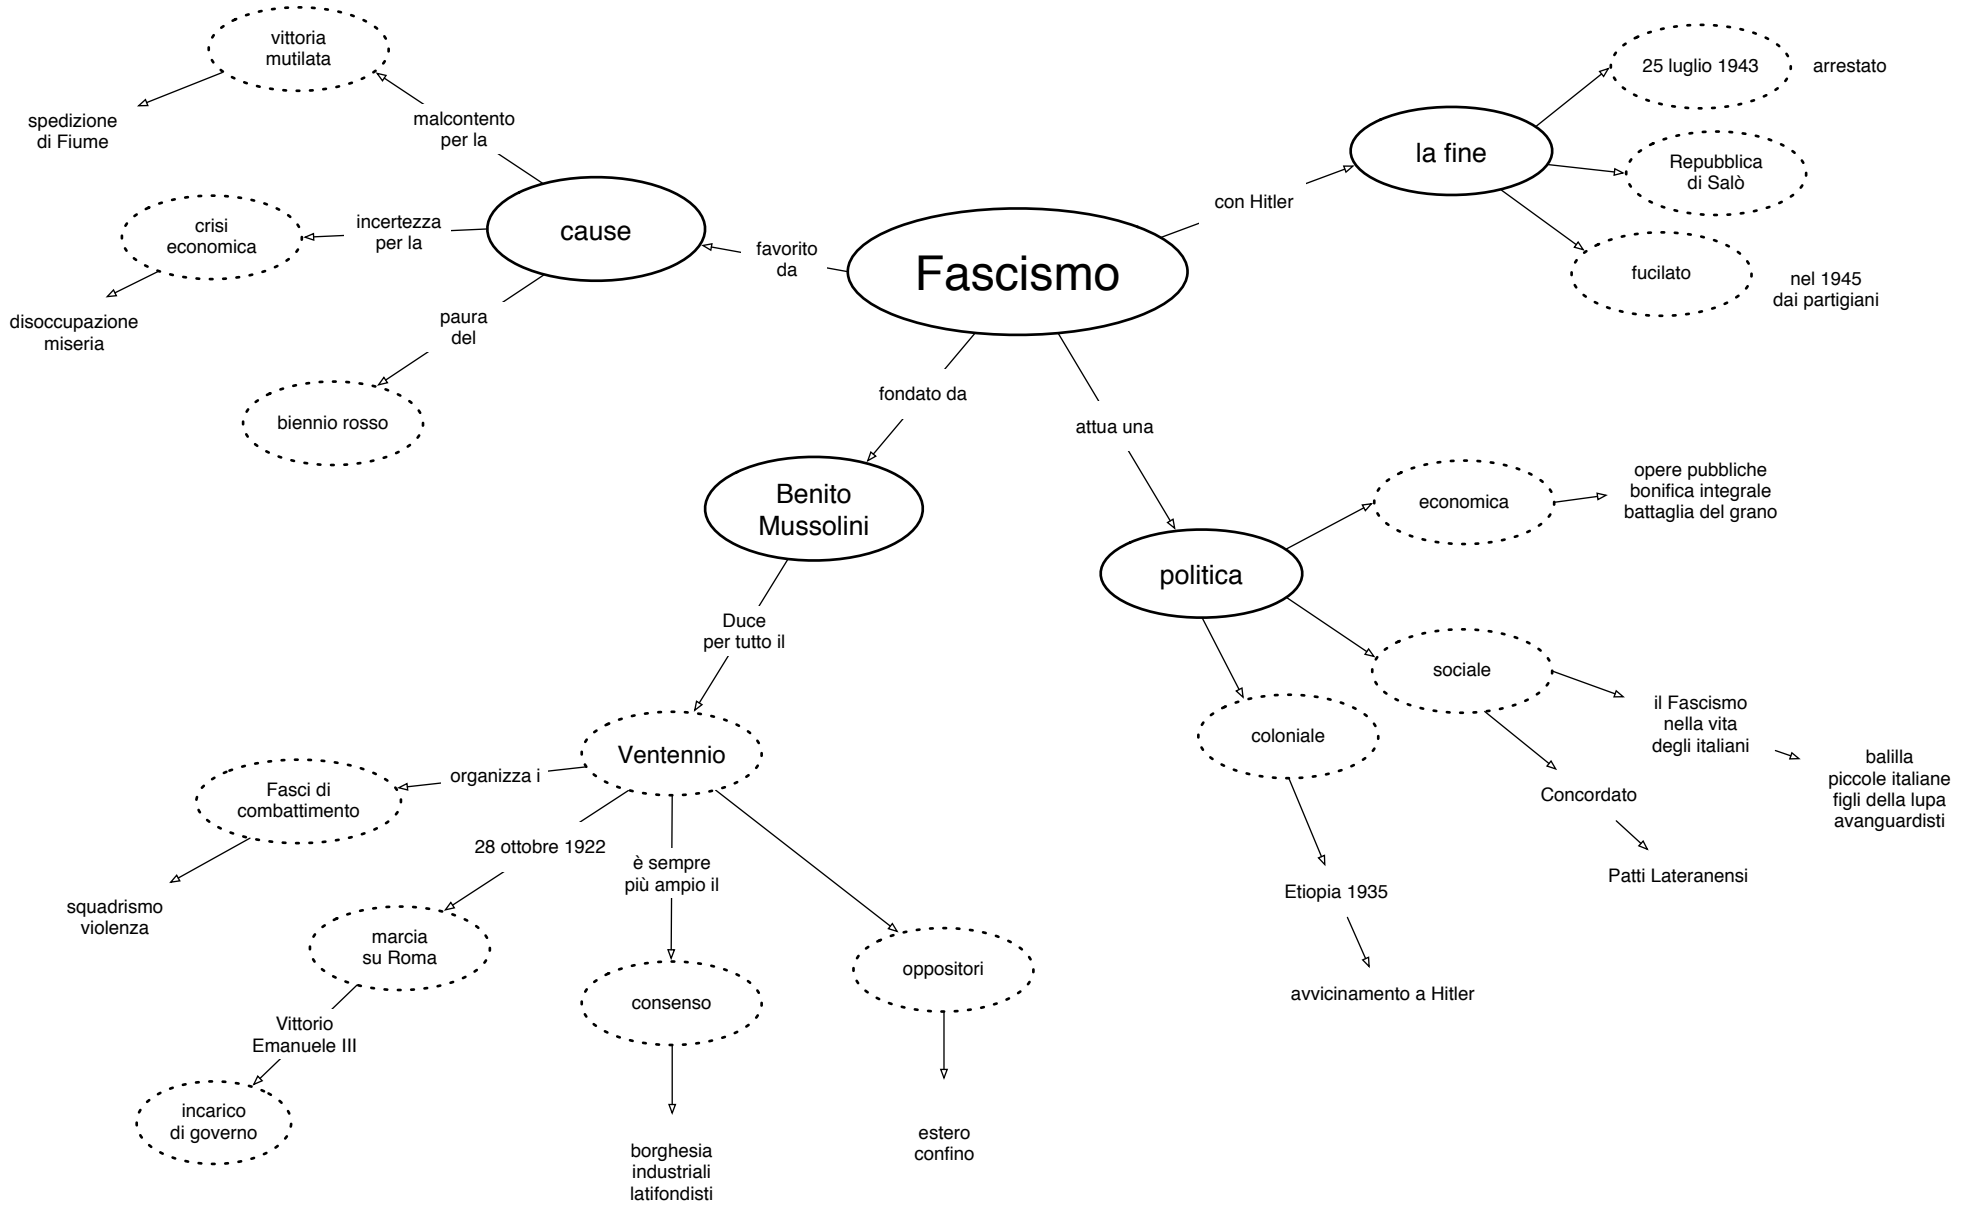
Fascismo

favorito da

cause

malcontento per la

vittoria mutilata

spedizione di Fiume

incertezza per la

crisi economica

disoccupazione miseria

paura del

biennio rosso

con Hitler

la fine

25 luglio 1943

arrestato

Repubblica di Salò

fucilato

nel 1945 dai partigiani

fondato da

Benito Mussolini

Duce per tutto il

Ventennio

organizza i

Fasci di combattimento

squadrismo violenza

28 ottobre 1922

marcia su Roma

Vittorio Emanuele III

incarico di governo

è sempre più ampio il

consenso

borghesia industriali latifondisti

oppositori

estero confino

attua una

politica

economica

opere pubbliche bonifica integrale battaglia del grano

sociale

il Fascismo nella vita degli italiani

balilla piccole italiane figli della lupa avanguardisti

Concordato

Patti Lateranensi

coloniale

Etiopia 1935

avvicinamento a Hitler